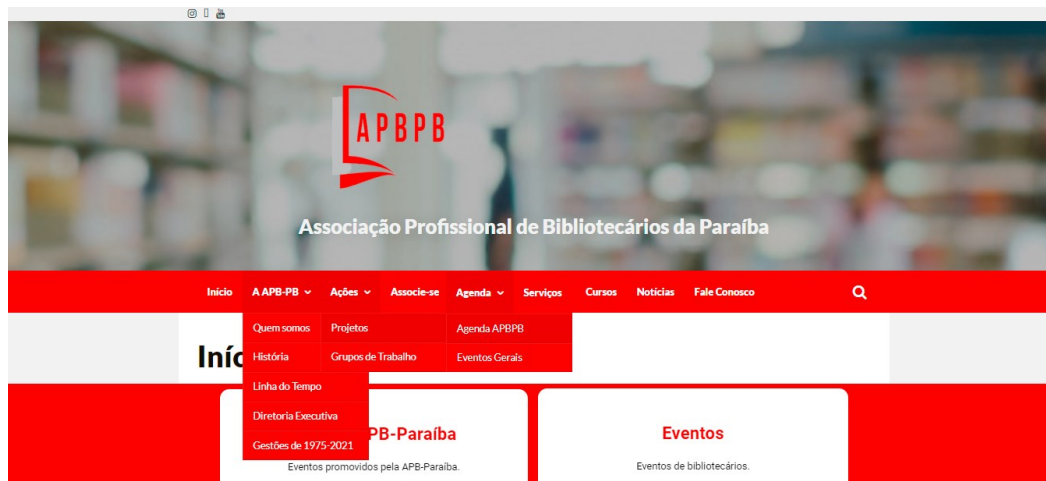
APBPB

Associação Profissional de Bibliotecários da Paraíba

Início A APB-PB Ações Associe-se Agenda Serviços Cursos Notícias Fale Conosco

Quem somos
História
Linha do Tempo
Diretoria Executiva
Gestões de 1975-2021

Projetos
Grupos de Trabalho

Agenda APBPB
Eventos Gerais

Iníc

PB-Paraíba
Eventos promovidos pela APB-Paraíba.

Eventos
Eventos de bibliotecários.